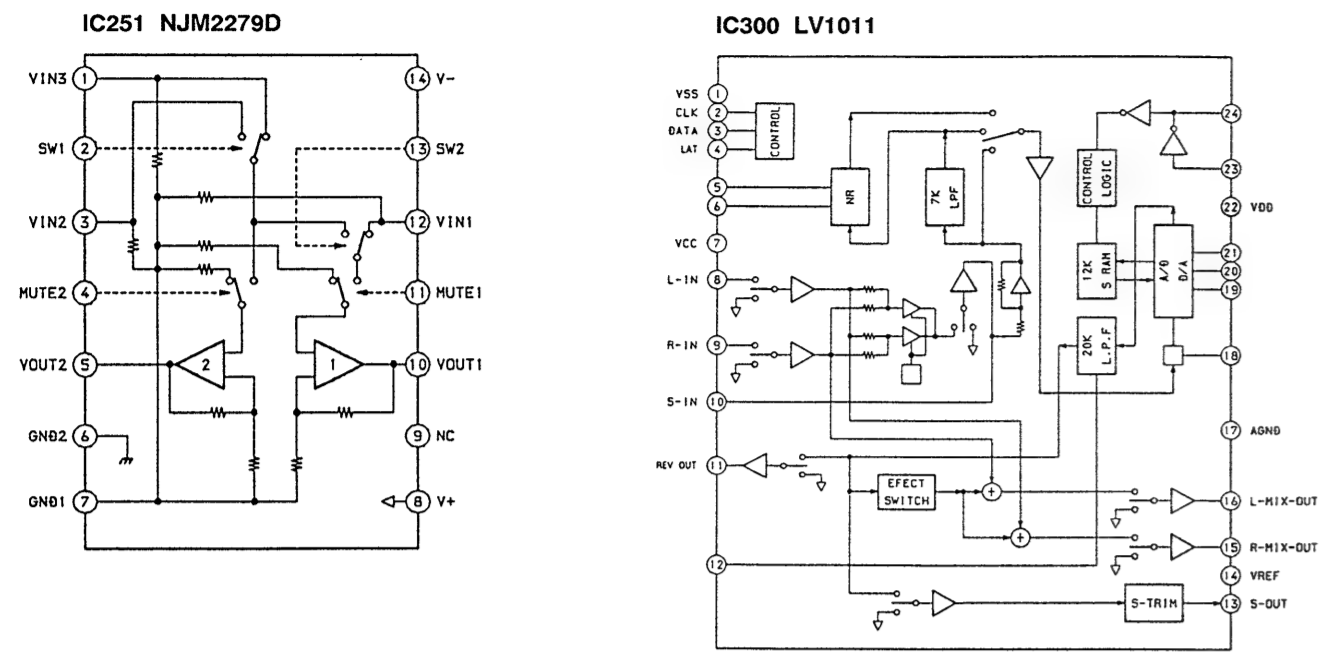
IC251 NJM2279D

VIN3 1
SW1 2
VIN2 3
MUTE2 4
VOUT2 5
GND2 6
GND1 7
14 V-
13 SW2
12 VIN1
11 MUTE1
10 VOUT1
9 NC
8 V+
2
1

IC300 LV1011

VSS 1
CLK 2
DATA 3
LAT 4
5
6
VCC 7
L-IN 8
R-IN 9
S-IN 10
REV OUT 11
12
CONTROL
NR
7K LPF
CONTROL LOGIC
12K S RAM
A/D D/A
20K L.P.F
EFECT SWITCH
S-TRIM
24
23
22 VDD
21
20
19
18
17 AGND
16 L-MIX-OUT
15 R-MIX-OUT
14 VREF
13 S-OUT